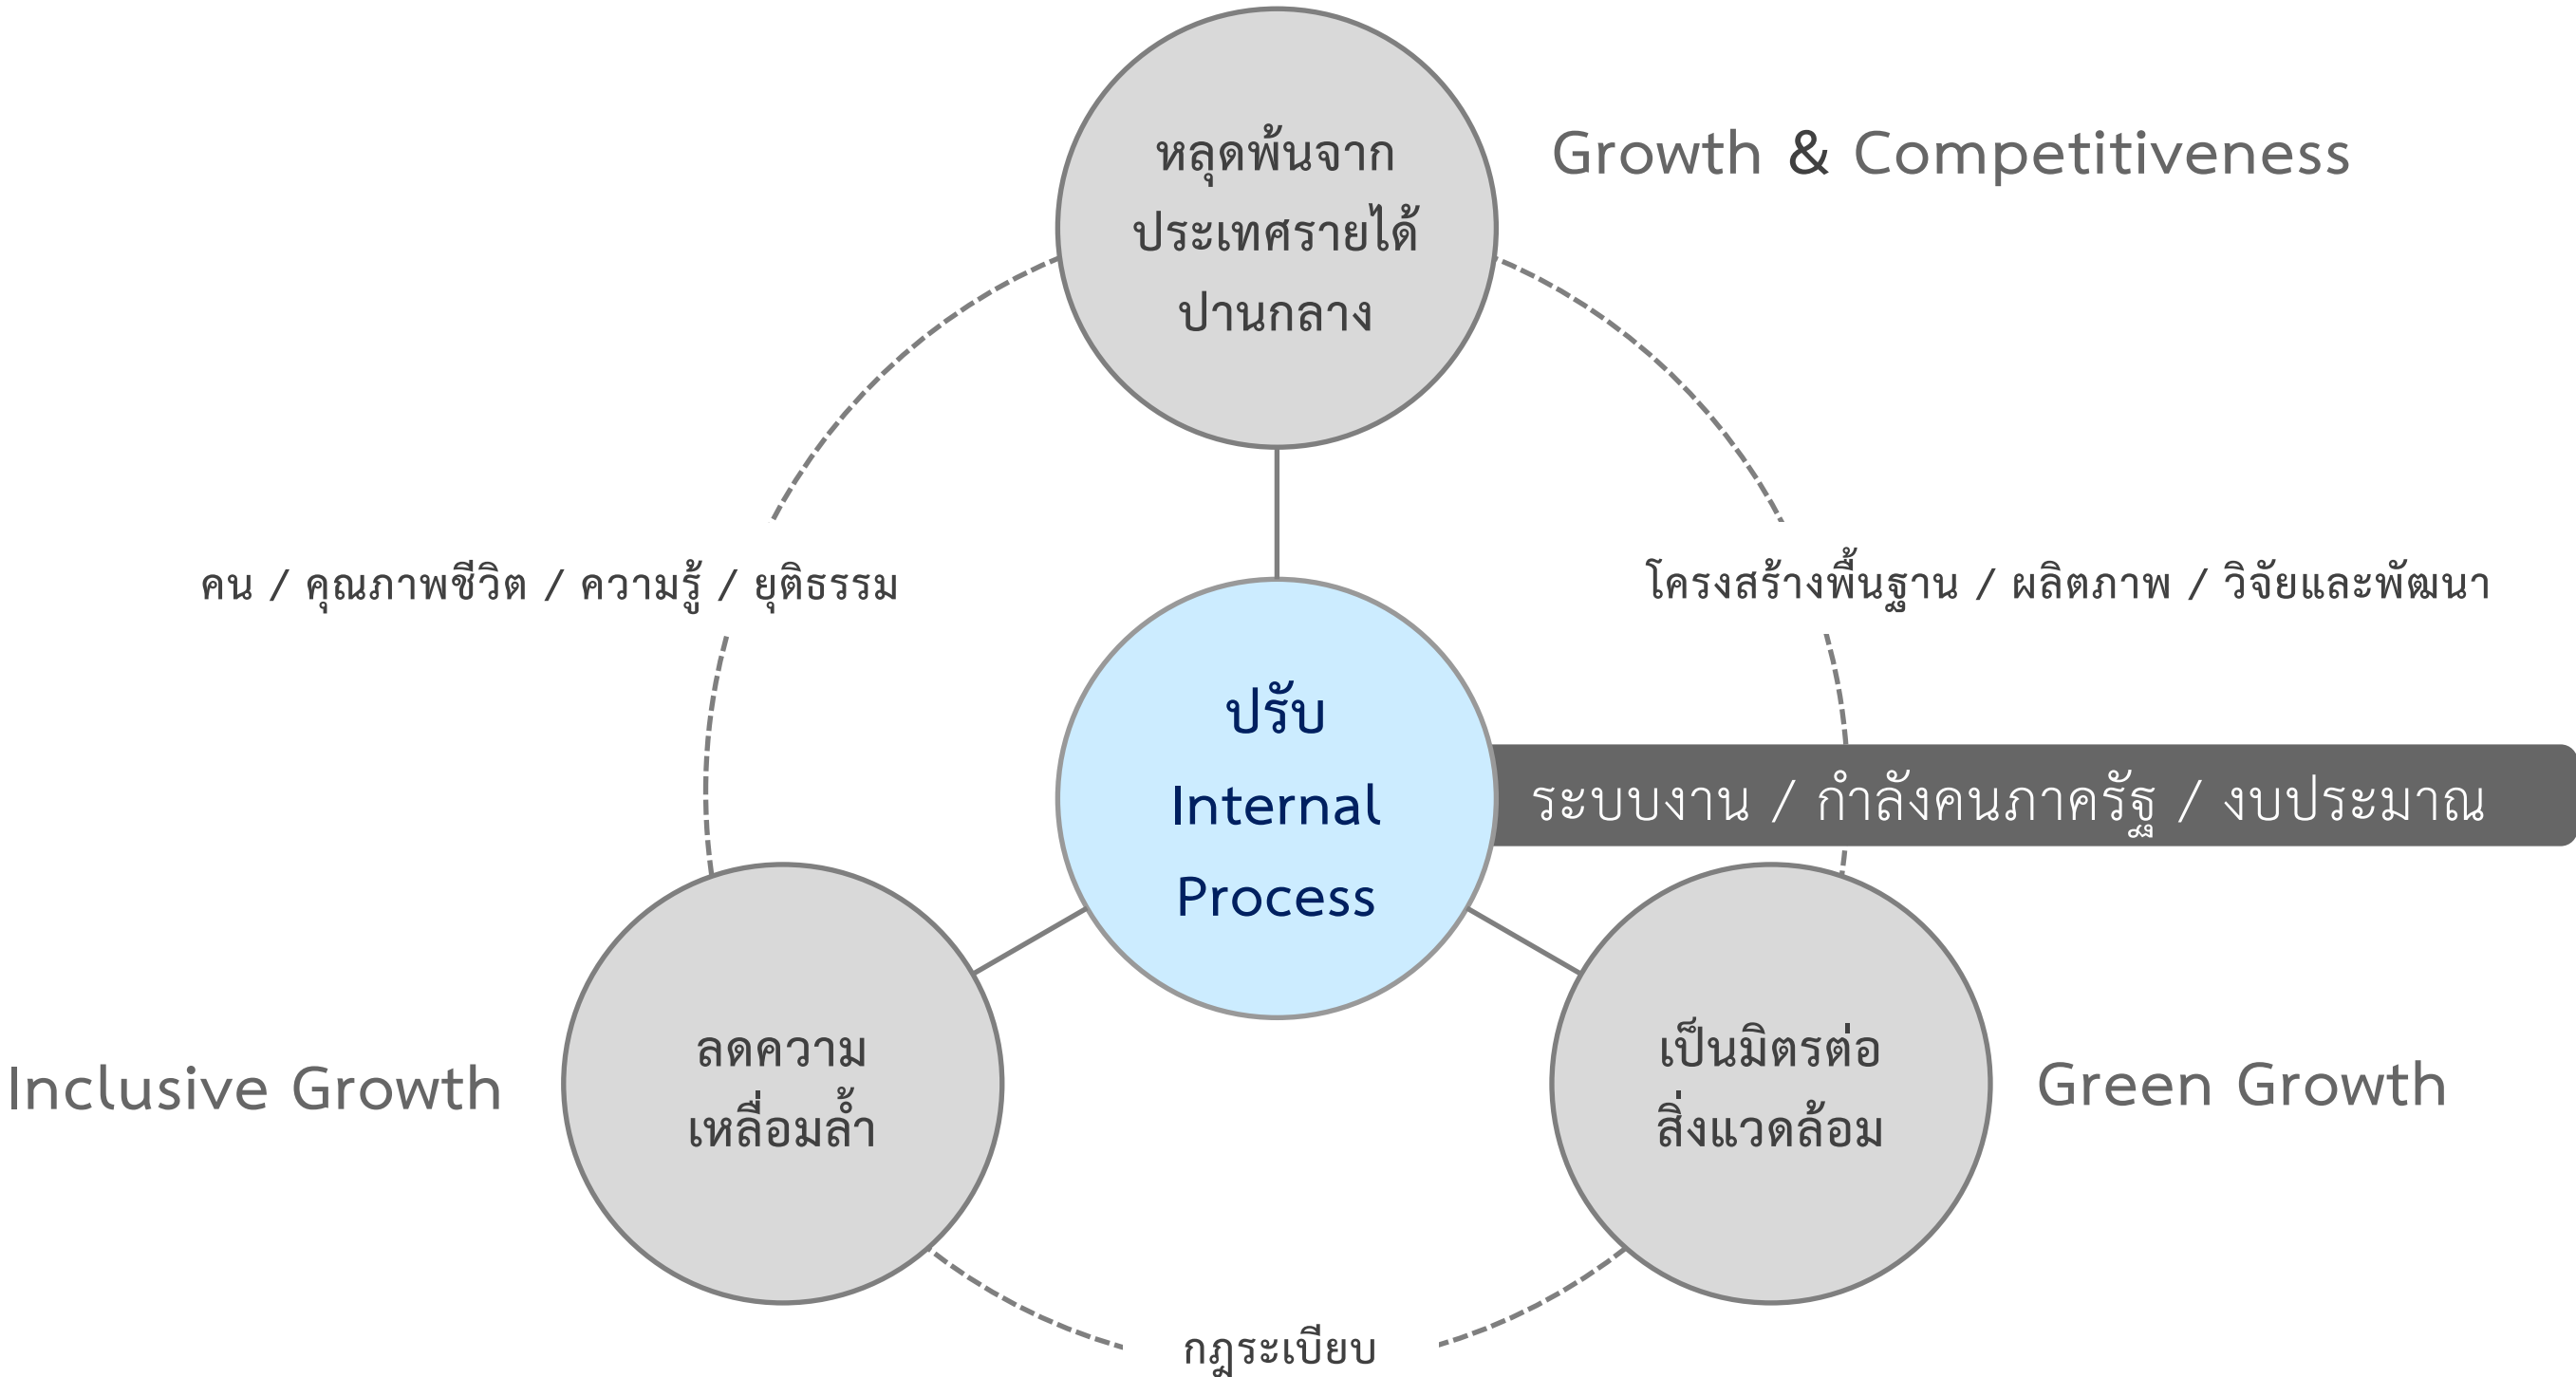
หลุดพ้นจาก ประเทศรายได้ ปานกลาง

Growth & Competitiveness

คน / คุณภาพชีวิต / ความรู้ / ยุติธรรม

โครงสร้างพื้นฐาน / ผลิตภาพ / วิจัยและพัฒนา

ปรับ Internal Process

ระบบงาน / กำลังคนภาครัฐ / งบประมาณ

Inclusive Growth

ลดความ เหลื่อมล้ำ

เป็นมิตรต่อ สิ่งแวดล้อม

Green Growth

กฎระเบียบ